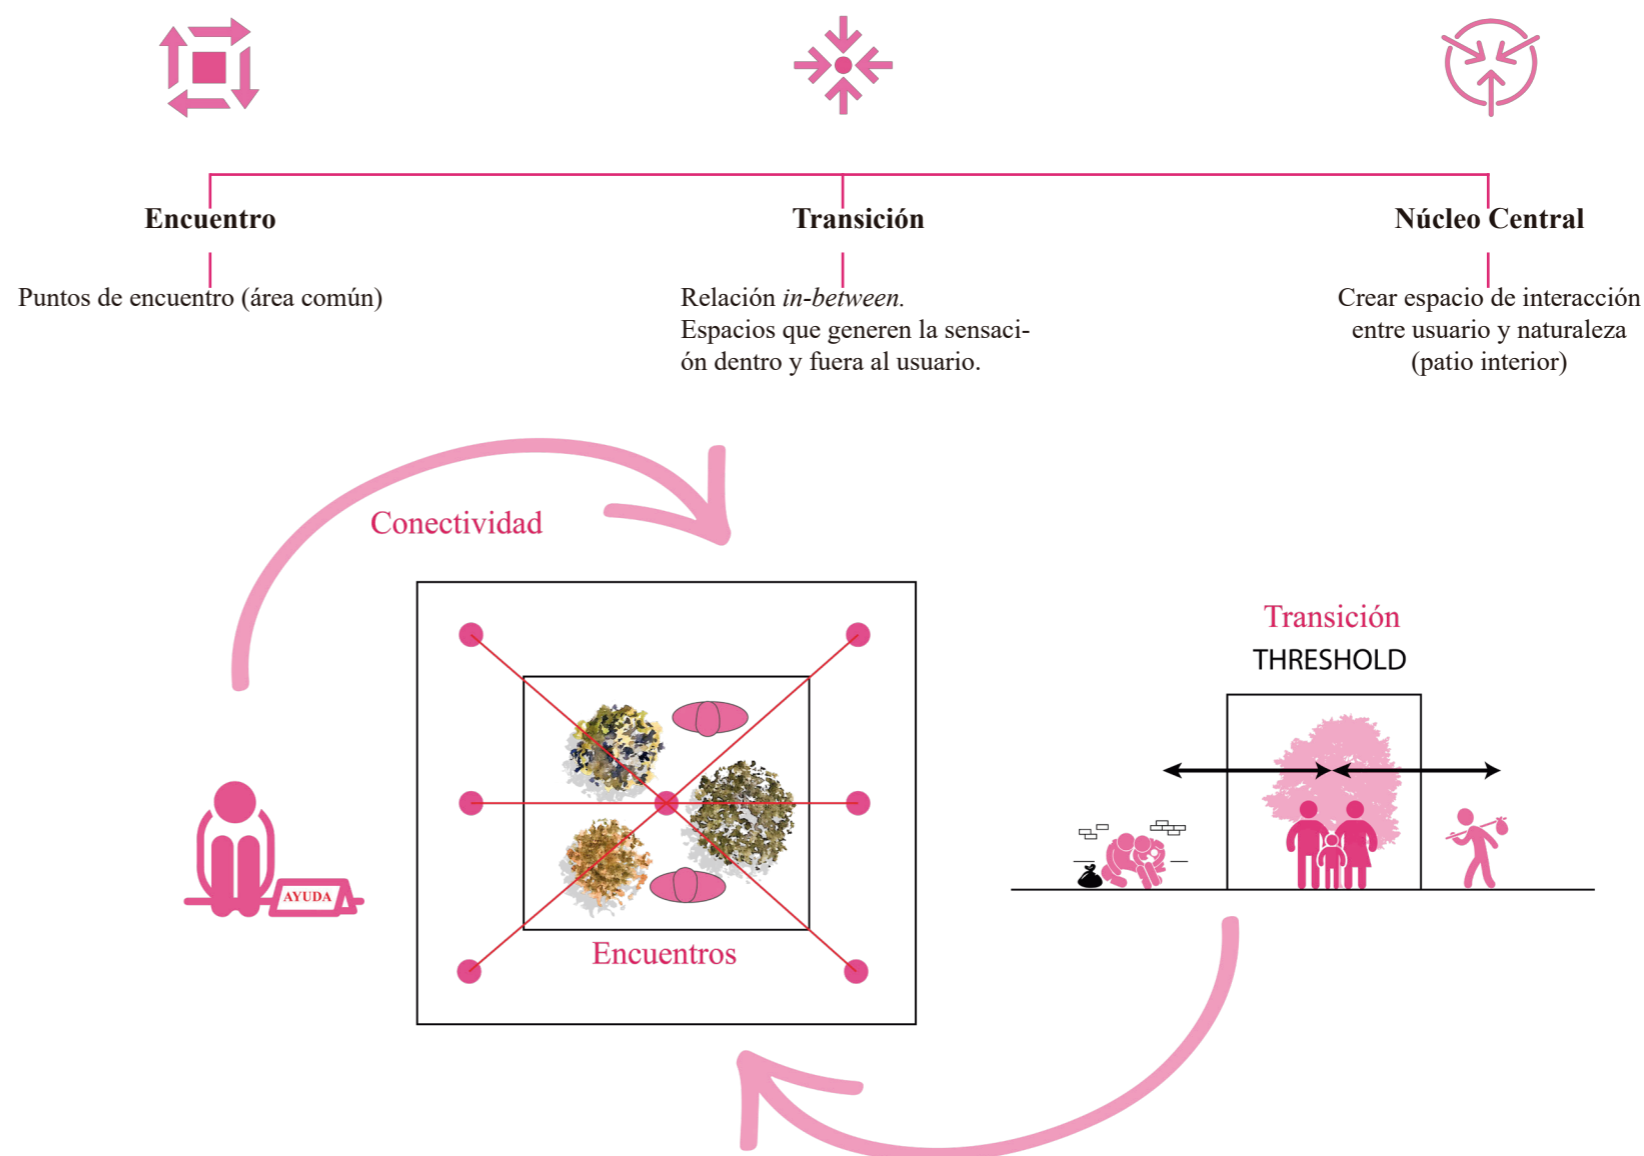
Encuentro

Puntos de encuentro (área común)

Transición

Relación *in-between*.
Espacios que generen la sensación dentro y fuera al usuario.

Núcleo Central

Crear espacio de interacción entre usuario y naturaleza (patio interior)

Conectividad

AYUDA

Encuentros

Transición

THRESHOLD